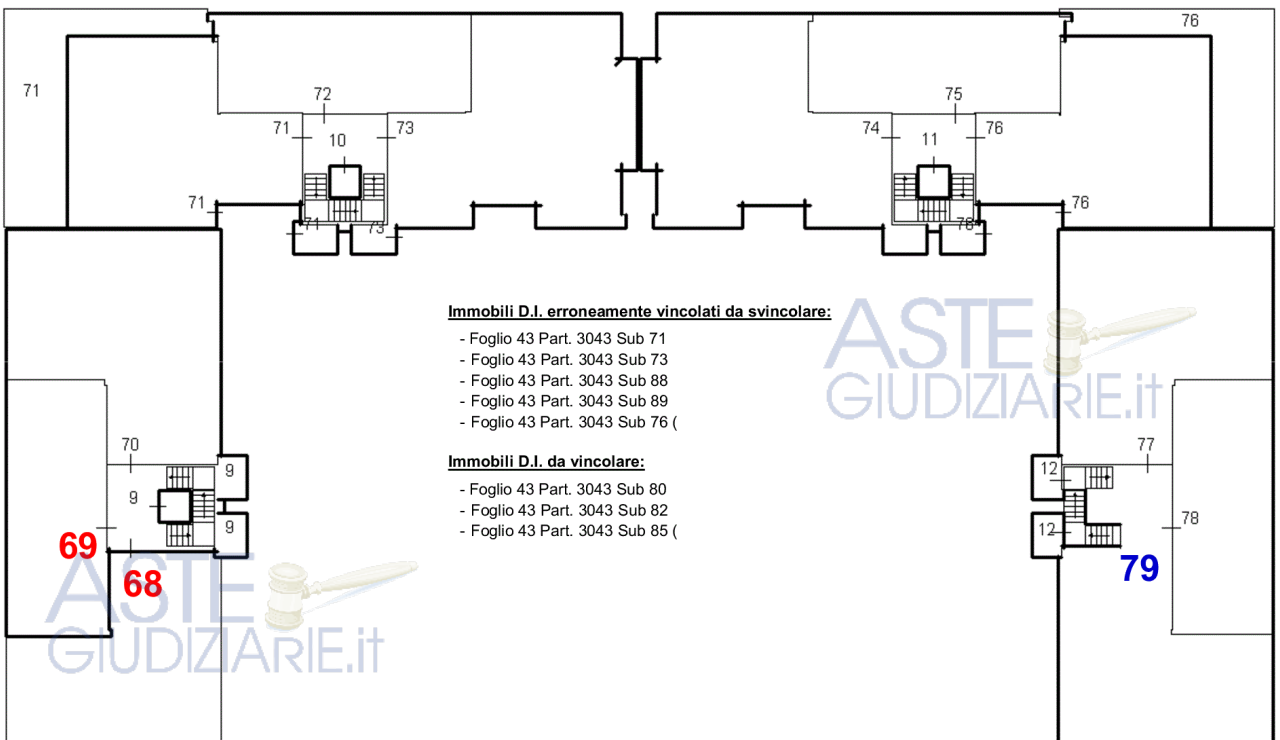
71

72

71

10

73

71

71

73

75

74

11

76

76

76

78

76

Immobili D.I. erroneamente vincolati da svincolare:

- Foglio 43 Part. 3043 Sub 71
- Foglio 43 Part. 3043 Sub 73
- Foglio 43 Part. 3043 Sub 88
- Foglio 43 Part. 3043 Sub 89
- Foglio 43 Part. 3043 Sub 76 (

Immobili D.I. da vincolare:

- Foglio 43 Part. 3043 Sub 80
- Foglio 43 Part. 3043 Sub 82
- Foglio 43 Part. 3043 Sub 85 (

ASTE GIUDIZIARIE.it

70

9

9

9

69

68

ASTE GIUDIZIARIE.it

77

12

12

78

79